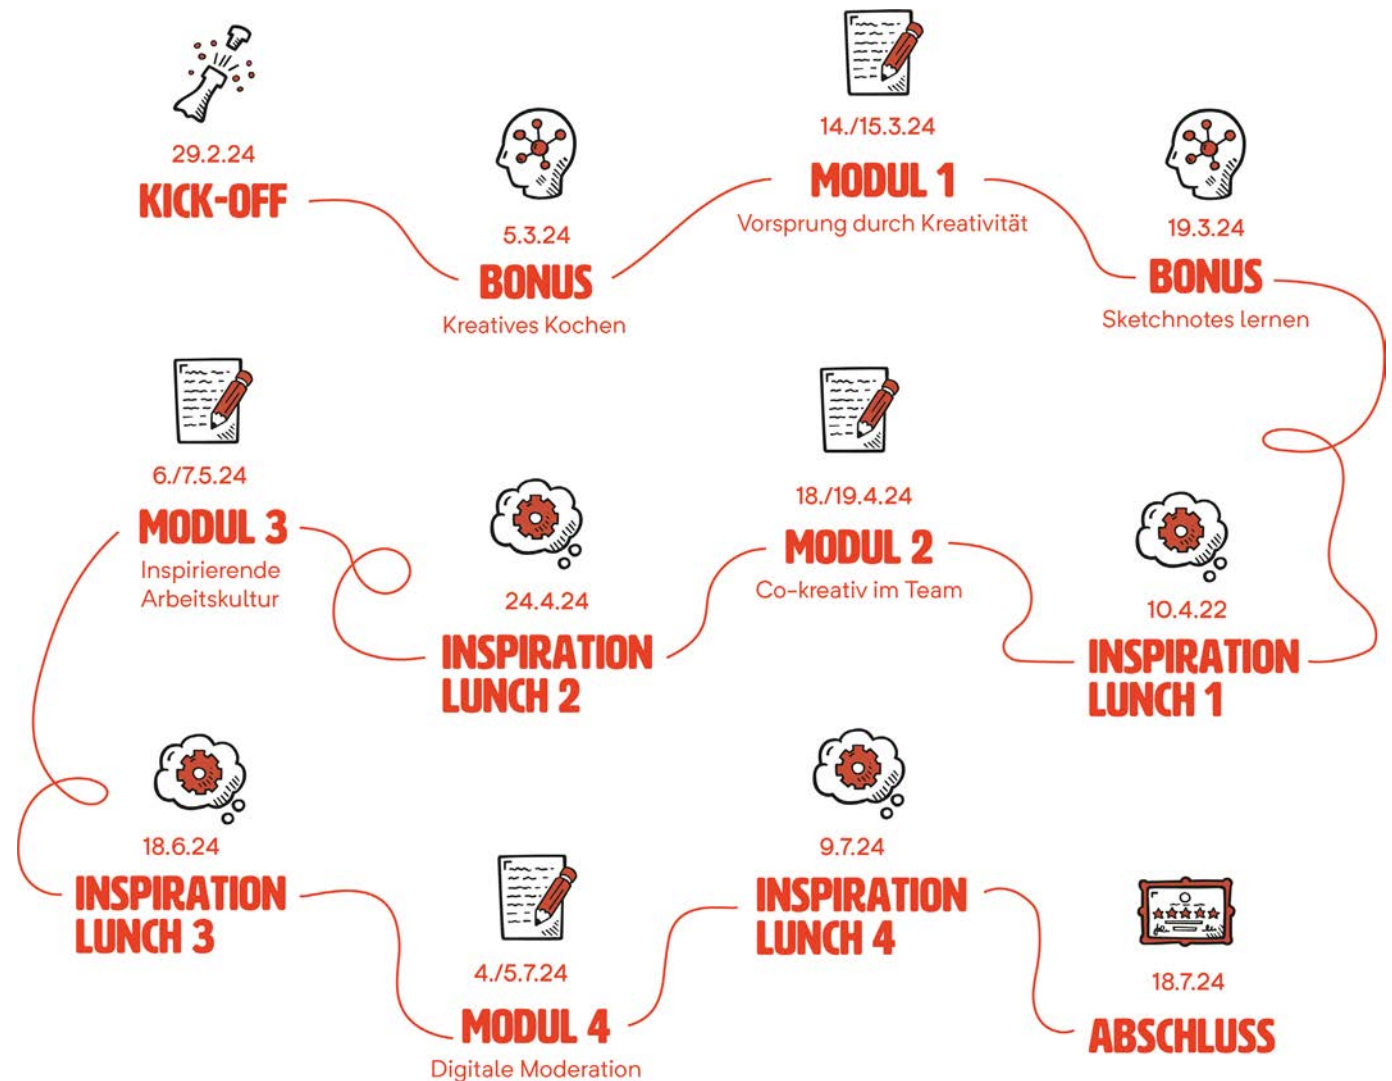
29.2.24
KICK-OFF

5.3.24
BONUS
Kreatives Kochen

14./15.3.24
MODUL 1
Vorsprung durch Kreativität

19.3.24
BONUS
Sketchnotes lernen

10.4.22
INSPIRATION LUNCH 1

18./19.4.24
MODUL 2
Co-kreativ im Team

24.4.24
INSPIRATION LUNCH 2

6./7.5.24
MODUL 3
Inspirierende Arbeitskultur

18.6.24
INSPIRATION LUNCH 3

4./5.7.24
MODUL 4
Digitale Moderation

9.7.24
INSPIRATION LUNCH 4

18.7.24
ABSCHLUSS